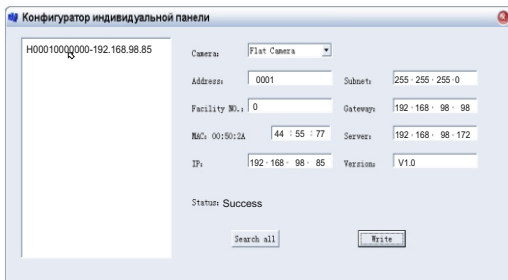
Конфигуратор индивидуальной панели

H00010000000-192.168.98.85

Camera: Flat Camera

Address: 0001

Subnet: 255 · 255 · 255 · 0

Facility NO.: 0

Gateway: 192 · 168 · 98 · 98

MAC: 00:50:2A 44 : 55 : 77

Server: 192 · 168 · 98 · 172

IP: 192 · 168 · 98 · 85

Version: V1.0

Status: Success

Search all

Write